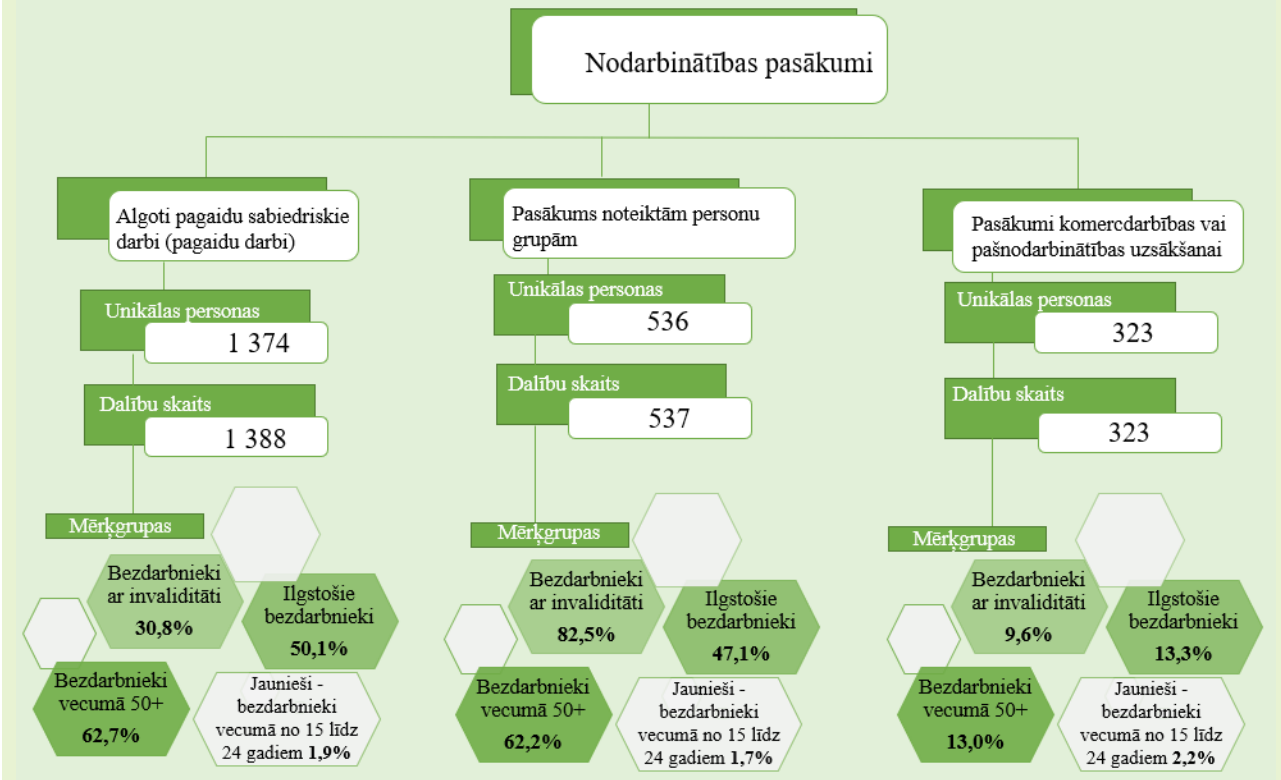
Nodarbinātības pasākumi

Algoti pagaidu sabiedriskie darbi (pagaidu darbi)

Unikālas personas
1 374

Dalību skaits
1 388

Mērķgrupas

Bezdarbnieki ar invaliditāti
30,8%

Ilgstošie bezdarbnieki
50,1%

Bezdarbnieki vecumā 50+
62,7%

Jaunieši - bezdarbnieki vecumā no 15 līdz 24 gadiem 1,9%

Pasākums noteiktām personu grupām

Unikālas personas
536

Dalību skaits
537

Mērķgrupas

Bezdarbnieki ar invaliditāti
82,5%

Ilgstošie bezdarbnieki
47,1%

Bezdarbnieki vecumā 50+
62,2%

Jaunieši - bezdarbnieki vecumā no 15 līdz 24 gadiem 1,7%

Pasākumi komercdarbības vai pašnodarbinātības uzsākšanai

Unikālas personas
323

Dalību skaits
323

Mērķgrupas

Bezdarbnieki ar invaliditāti
9,6%

Ilgstošie bezdarbnieki
13,3%

Bezdarbnieki vecumā 50+
13,0%

Jaunieši - bezdarbnieki vecumā no 15 līdz 24 gadiem 2,2%